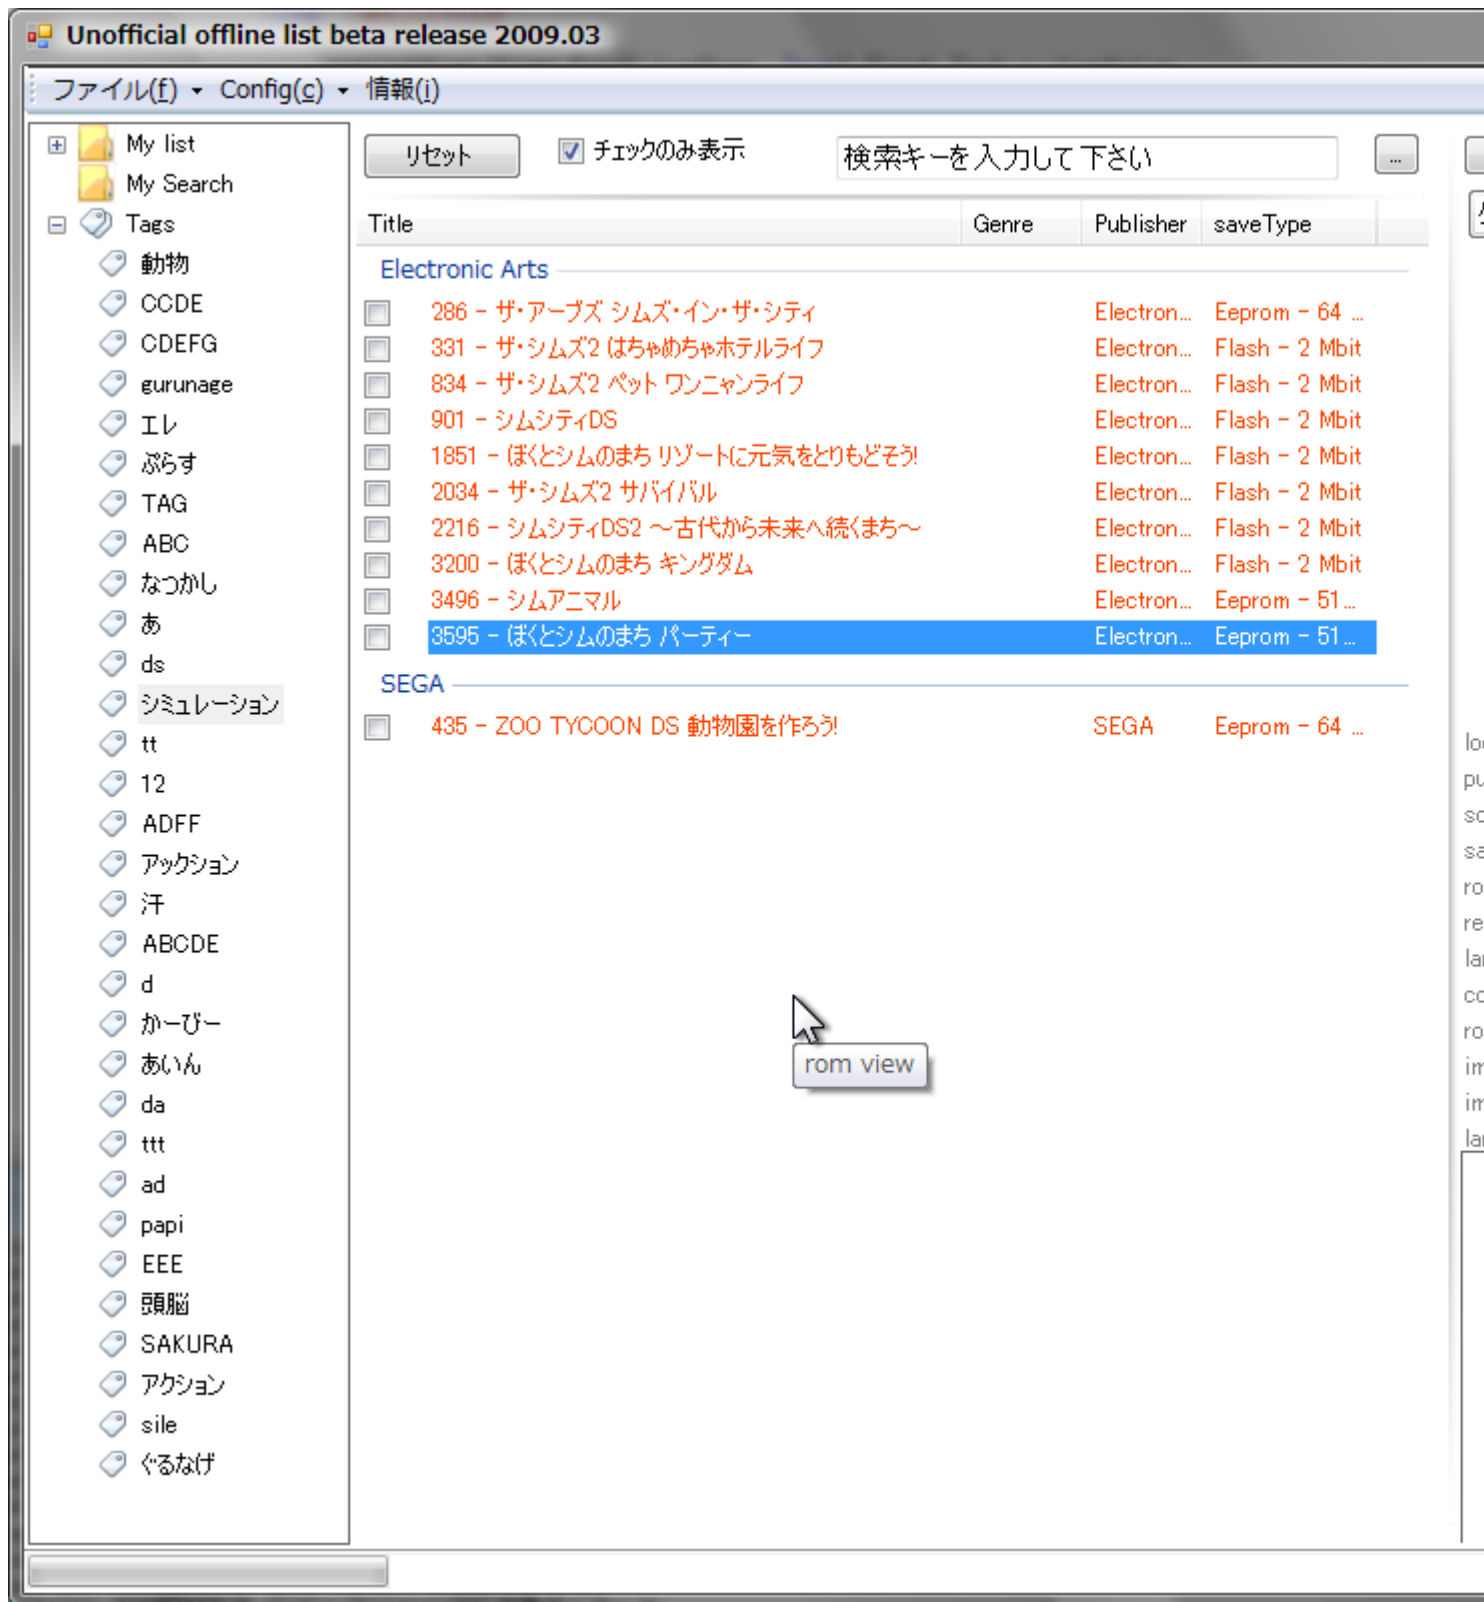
Unofficial offline list beta release 2009.03

ファイル(f) Config(c) 情報(i)

My list
My Search
Tags
動物
CCDE
CDEFG
gurunage
エレ
ぶらす
TAG
ABC
なつかし
あ
ds
シミュレーション
tt
12
ADFF
アックション
汗
ABCDE
d
かーびー
あいん
da
ttt
ad
papi
EEE
頭脳
SAKURA
アクション
sile
ぐるなげ

リセット
チェックのみ表示
検索キーを入力して下さい
...

| Title | Genre | Publisher | saveType |
|---|---|---|---|
| Electronic Arts | | | |
| 286 – ザ・アーブズ シムズ・イン・ザ・シティ | | Electron... | Eeprom – 64 ... |
| 331 – ザ・シムズ2 はちゃめちゃホテルライフ | | Electron... | Flash – 2 Mbit |
| 834 – ザ・シムズ2 ペット ワンニャンライフ | | Electron... | Flash – 2 Mbit |
| 901 – シムシティDS | | Electron... | Flash – 2 Mbit |
| 1851 – ぼくとシムのまち リゾートに元気をとりもどそう! | | Electron... | Flash – 2 Mbit |
| 2034 – ザ・シムズ2 サバイバル | | Electron... | Flash – 2 Mbit |
| 2216 – シムシティDS2 ～古代から未来へ続くまち～ | | Electron... | Flash – 2 Mbit |
| 3200 – ぼくとシムのまち キングダム | | Electron... | Flash – 2 Mbit |
| 3496 – シムアニマル | | Electron... | Eeprom – 51 ... |
| 3595 – ぼくとシムのまち パーティー | | Electron... | Eeprom – 51 ... |
| SEGA | | | |
| 435 – ZOO TYCOON DS 動物園を作ろう! | | SEGA | Eeprom – 64 ... |

rom view

lo
pu
sc
sa
ro
re
la
co
ro
in
in
la